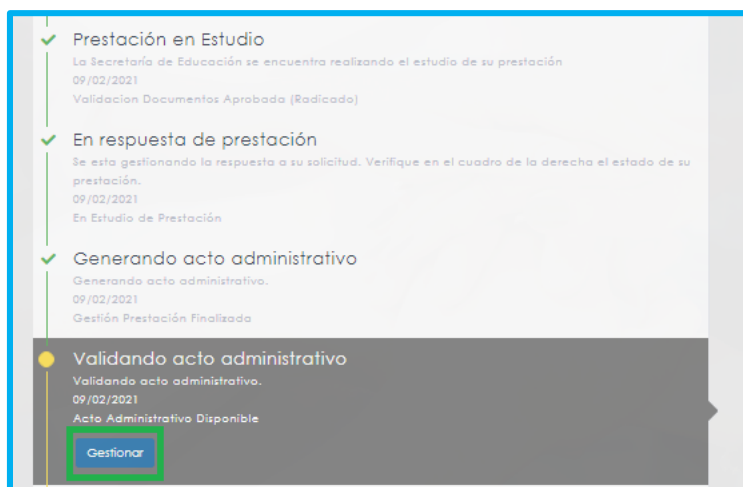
Prestación en Estudio
La Secretaría de Educación se encuentra realizando el estudio de su prestación
09/02/2021
Validacion Documentos Aprobada (Radicado)

En respuesta de prestación
Se esta gestionando la respuesta a su solicitud. Verifique en el cuadro de la derecha el estado de su prestación.
09/02/2021
En Estudio de Prestación

Generando acto administrativo
Generando acto administrativo.
09/02/2021
Gestión Prestación Finalizada

Validando acto administrativo
Validando acto administrativo.
09/02/2021
Acto Administrativo Disponible

Gestionar